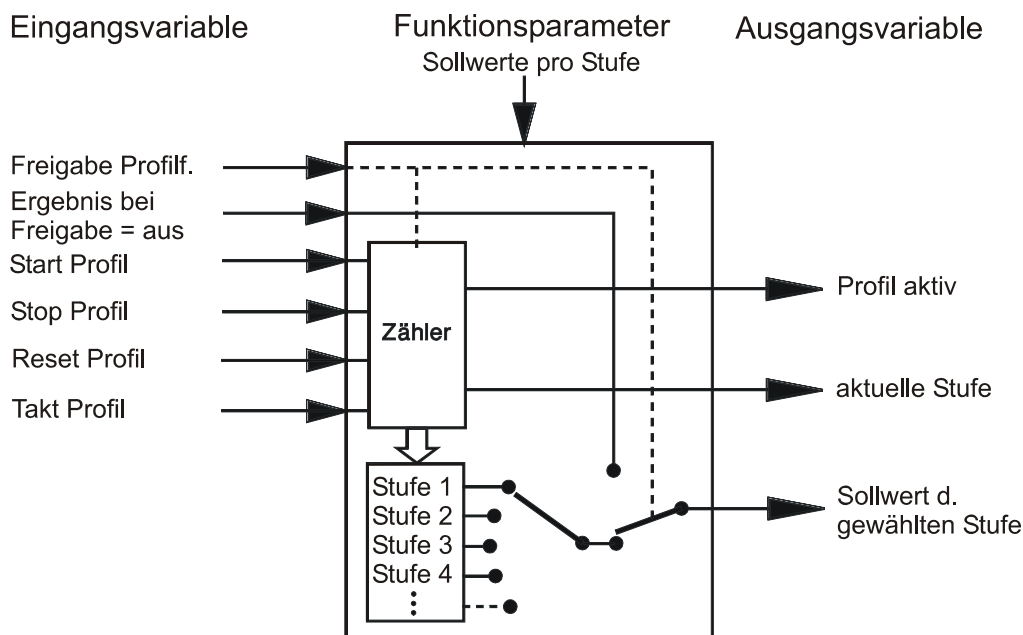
Eingangsvariable

Funktionsparameter
Sollwerte pro Stufe

Ausgangsvariable

Freigabe Profilf.

Ergebnis bei Freigabe = aus

Start Profil

Stop Profil

Reset Profil

Takt Profil

Zähler

Profil aktiv

aktuelle Stufe

Stufe 1
Stufe 2
Stufe 3
Stufe 4
⋮

Sollwert d. gewählten Stufe